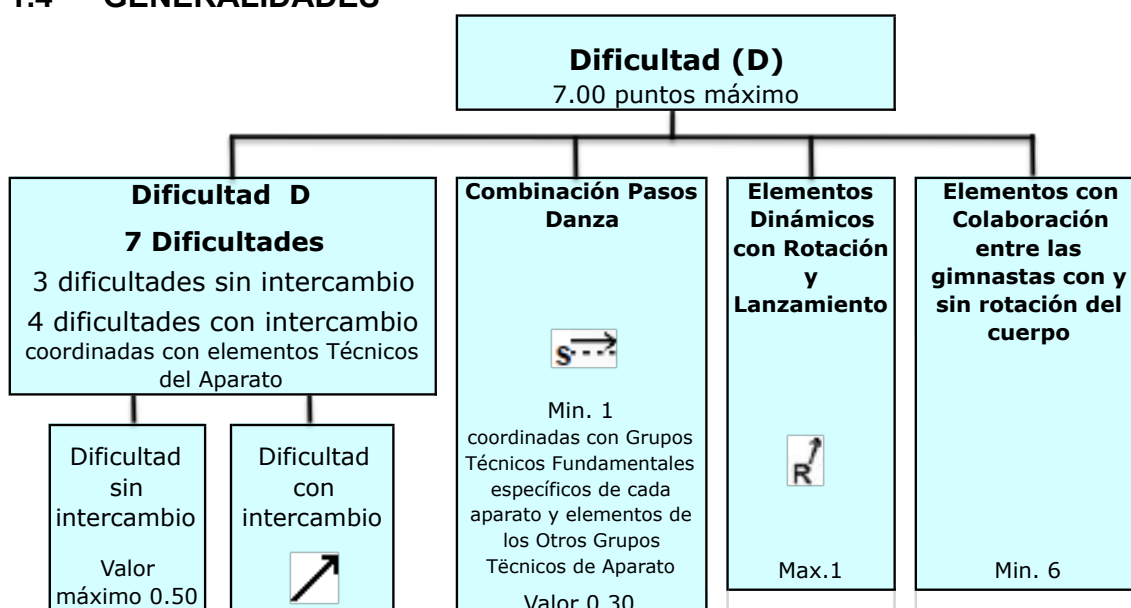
1.4 GENERALIDADES

Dificultad (D)
7.00 puntos máximo

Dificultad D
7 Dificultades
3 dificultades sin intercambio
4 dificultades con intercambio coordinadas con elementos Técnicos del Aparato

Dificultad sin intercambio
Valor máximo 0.50

Dificultad con intercambio

Combinación Pasos Danza

S

Min. 1
coordinadas con Grupos Técnicos Fundamentales específicos de cada aparato y elementos de los Otros Grupos Técnicos de Aparato

Valor 0.30

Elementos Dinámicos con Rotación y Lanzamiento

R

Max.1

Elementos con Colaboración entre las gimnastas con y sin rotación del cuerpo

Min. 6